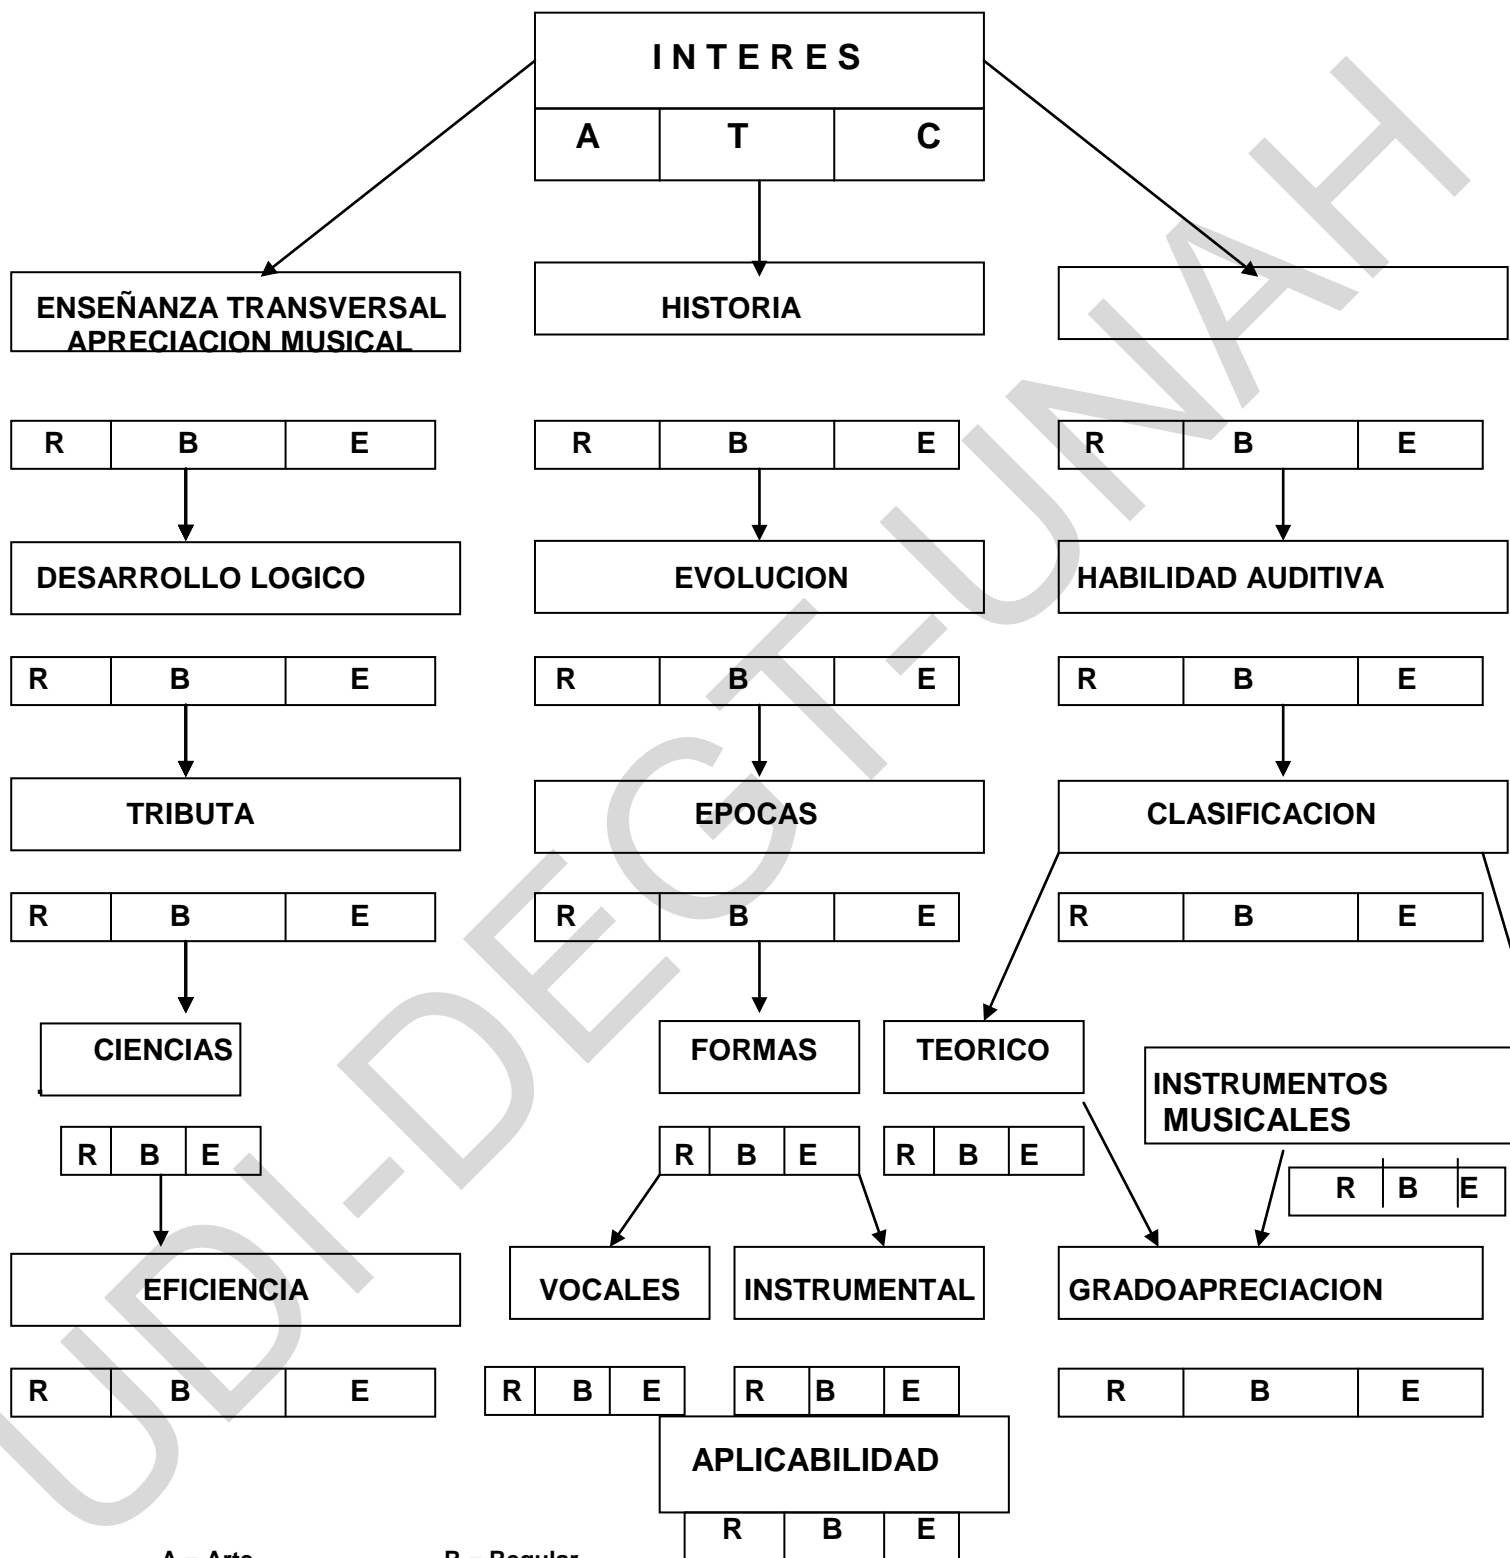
I N T E R E S

| A | T | C |
|---|---|---|

ENSEÑANZA TRANSVERSAL APRECIACION MUSICAL

HISTORIA

| R | B | E |
|---|---|---|

| R | B | E |
|---|---|---|

| R | B | E |
|---|---|---|

DESARROLLO LOGICO

EVOLUCION

HABILIDAD AUDITIVA

| R | B | E |
|---|---|---|

| R | B | E |
|---|---|---|

| R | B | E |
|---|---|---|

TRIBUTA

EPOCAS

CLASIFICACION

| R | B | E |
|---|---|---|

| R | B | E |
|---|---|---|

| R | B | E |
|---|---|---|

CIENCIAS

FORMAS

TEORICO

INSTRUMENTOS MUSICALES

| R | B | E |
|---|---|---|

| R | B | E |
|---|---|---|

| R | B | E |
|---|---|---|

| R | B | E |
|---|---|---|

EFICIENCIA

VOCALES

INSTRUMENTAL

GRADOAPRECIACION

| R | B | E |
|---|---|---|

| R | B | E |
|---|---|---|

| R | B | E |
|---|---|---|

| R | B | E |
|---|---|---|

APLICABILIDAD

| R | B | E |
|---|---|---|

A = Arte

R = Regular

UDI-DEGT-UNAH